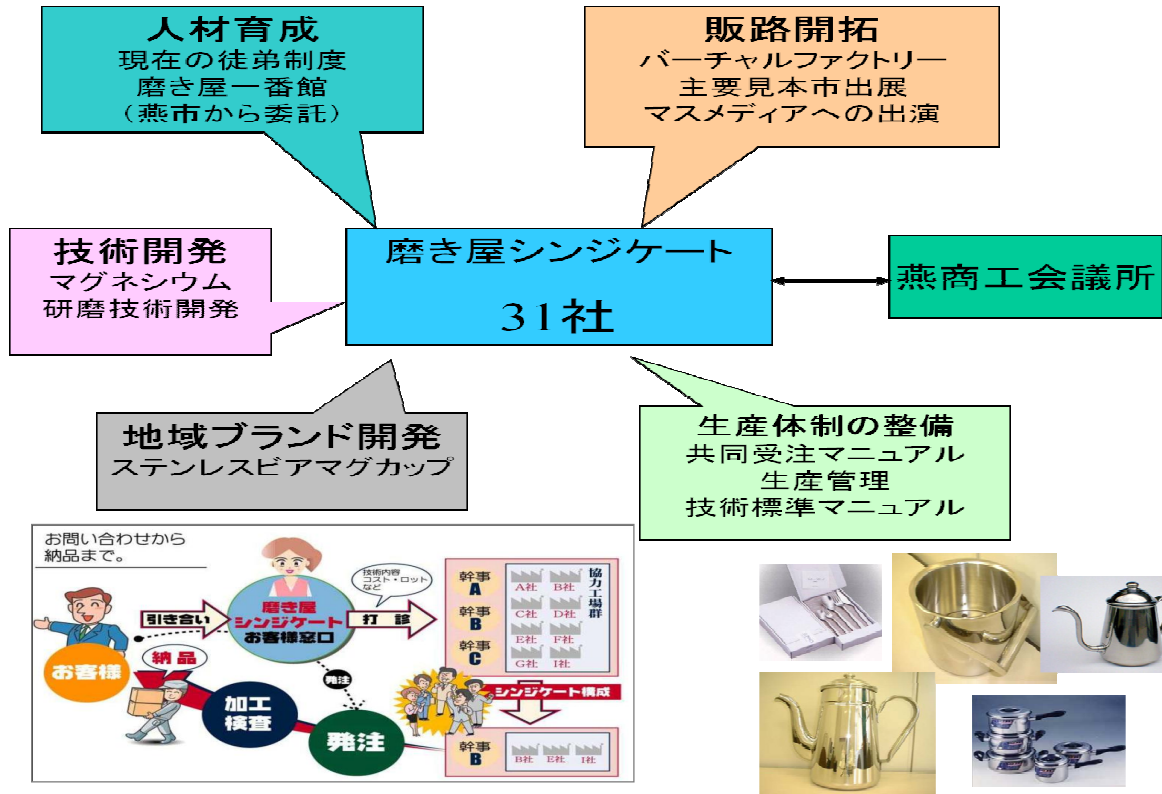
人材育成
現在の徒弟制度
磨き屋一番館
（燕市から委託）

販路開拓
バーチャルファクトリー
主要見本市出展
マスメディアへの出演

技術開発
マグネシウム
研磨技術開発

磨き屋シンジケート
31社

燕商工会議所

地域ブランド開発
ステンレスビアマグカップ

生産体制の整備
共同受注マニュアル
生産管理
技術標準マニュアル

お問い合わせから納品まで。

お客様
引き合い
磨き屋シンジケート お客様窓口
技術内容 コスト・ロット など
打診
幹事 A
幹事 B
幹事 C
A社 B社
C社 D社
E社 F社
G社 I社
協力工場群
納品
加工 検査
発注
発注
シンジケート構成
幹事 B
B社 E社 I社